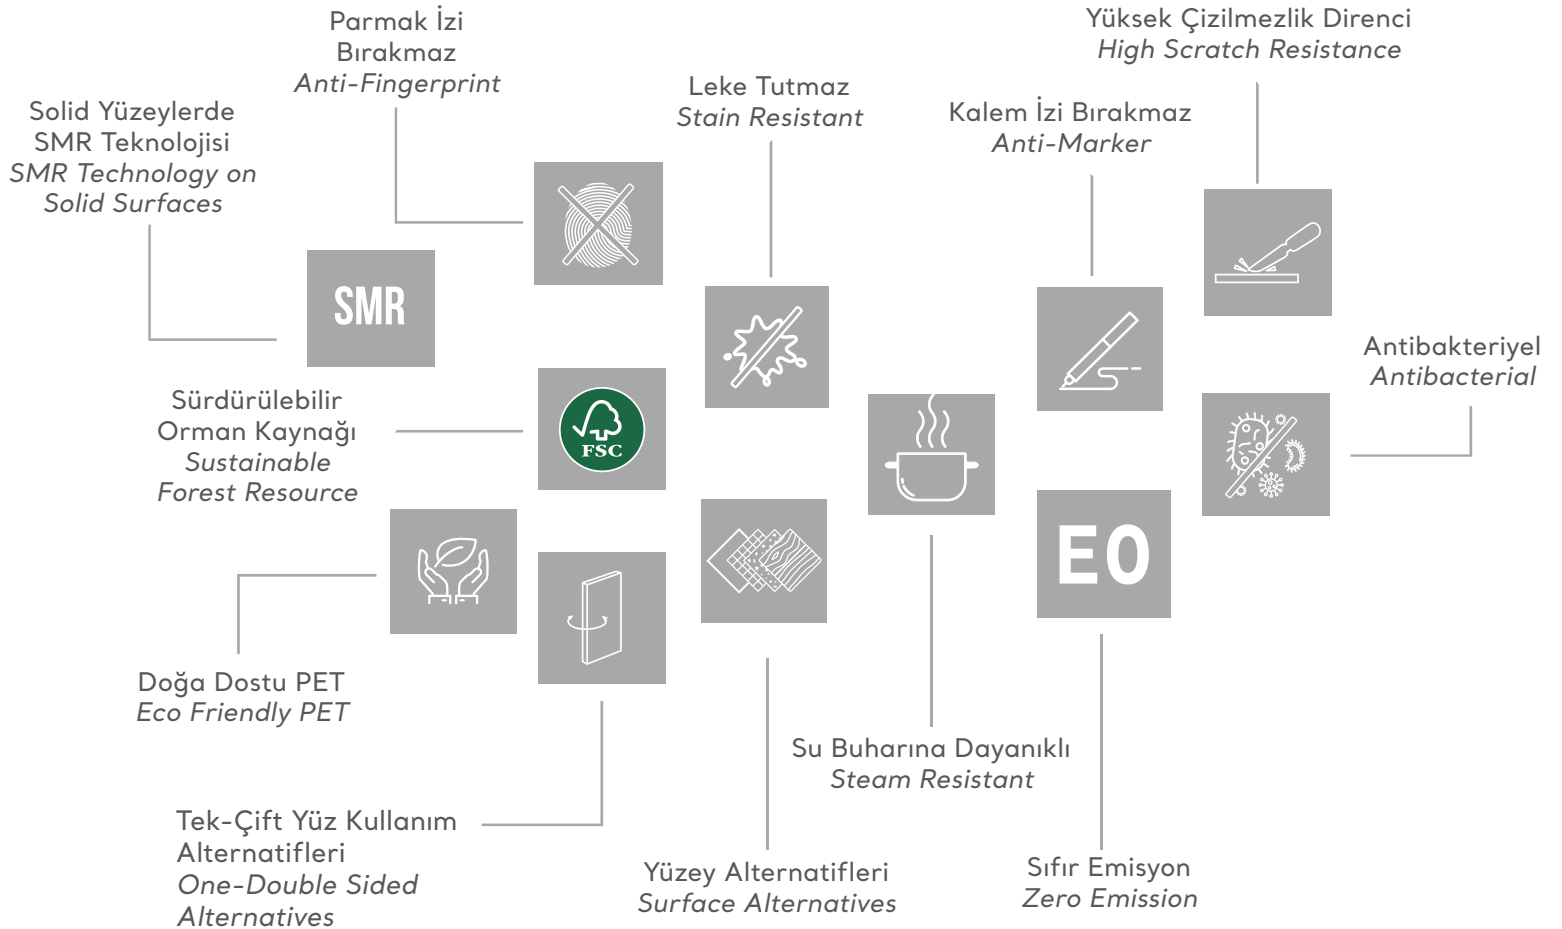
Parmak İzi Bırakmaz
Anti-Fingerprint

Yüksek Çizilmezlik Direnci
High Scratch Resistance

Leke Tutmaz
Stain Resistant

Kalem İzi Bırakmaz
Anti-Marker

Solid Yüzeylerde SMR Teknolojisi
SMR Technology on Solid Surfaces

SMR

Antibakteriyel
Antibacterial

Sürdürülebilir Orman Kaynağı
Sustainable Forest Resource

FSC

EO

Doğa Dostu PET
Eco Friendly PET

Su Buharına Dayanıklı
Steam Resistant

Tek-Çift Yüz Kullanım Alternatifleri
One-Double Sided Alternatives

Yüzey Alternatifleri
Surface Alternatives

Sıfır Emisyon
Zero Emission